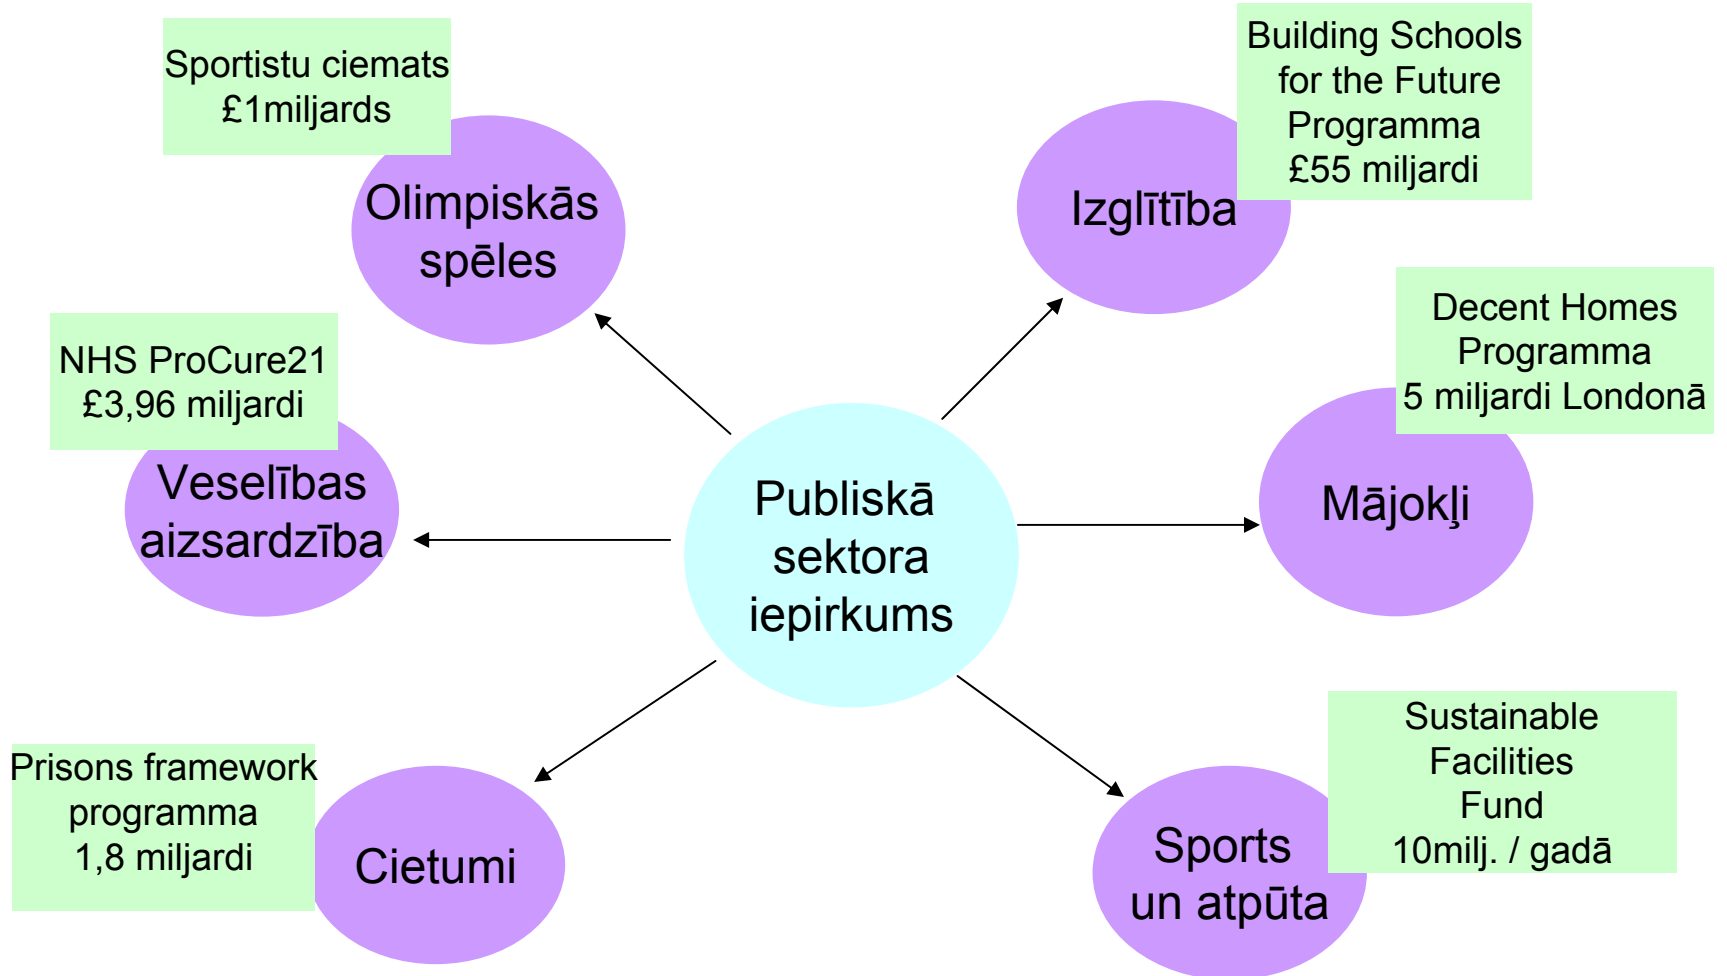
Sportistu ciemats
£1miljards

Olimpiskās spēles

Building Schools for the Future Programma
£55 miljardi

Izglītība

Decent Homes Programma
5 miljardi Londonā

NHS ProCure21
£3,96 miljardi

Veselības aizsardzība

Publiskā sektora iepirkums

Mājokļi

Sustainable Facilities Fund
10milj. / gadā

Prisons framework programma
1,8 miljardi

Cietumi

Sports un atpūta